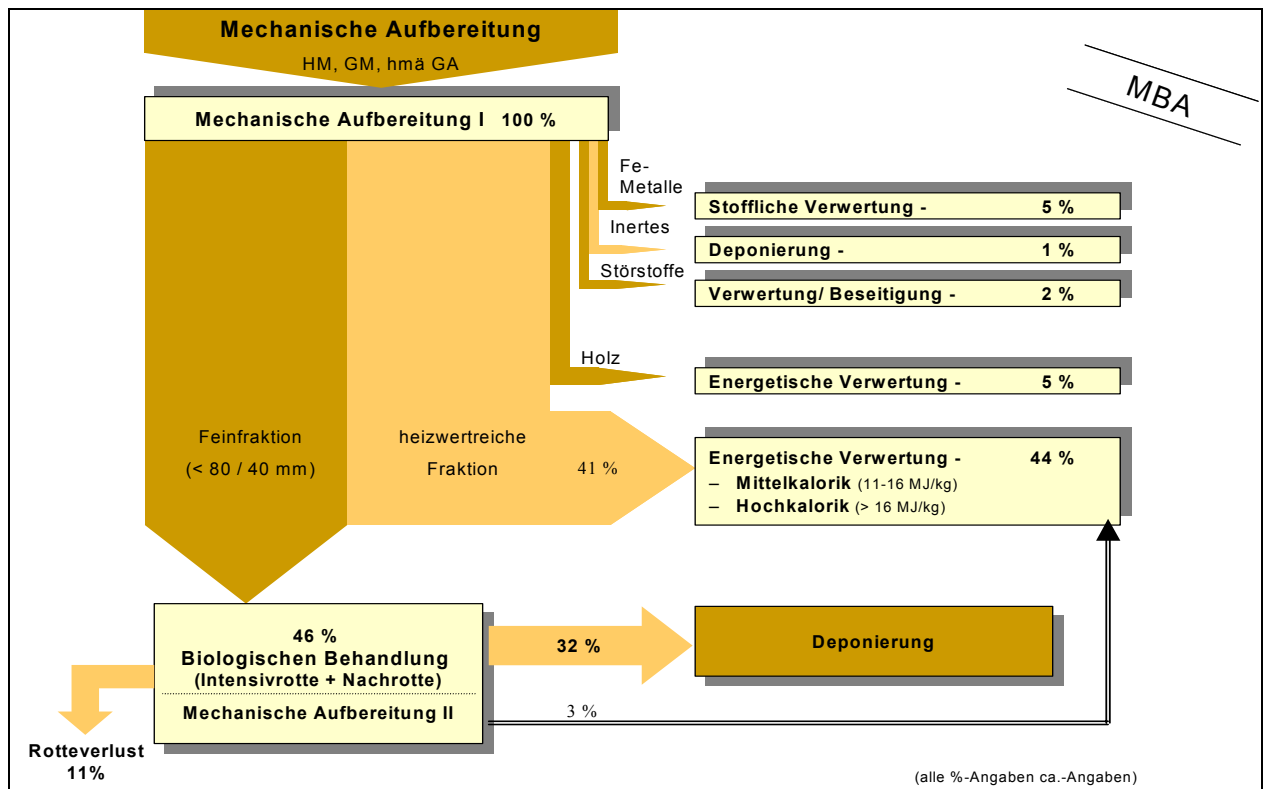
Mechanische Aufbereitung
HM, GM, hmä GA

MBA

Mechanische Aufbereitung I 100 %

Fe-Metalle
Inertes
Störstoffe
Holz

Stoffliche Verwertung - 5 %
Deponierung - 1 %
Verwertung/ Beseitigung - 2 %
Energetische Verwertung - 5 %

Feinfraktion
(< 80 / 40 mm)

heizwertreiche
Fraktion
41 %

Energetische Verwertung - 44 %
– Mittelkalorik (11-16 MJ/kg)
– Hochkalorik (> 16 MJ/kg)

46 %
Biologischen Behandlung
(Intensivrotte + Nachrotte)
Mechanische Aufbereitung II

32 %
Deponierung

3 %

Rotteverlust
11%

(alle %-Angaben ca.-Angaben)